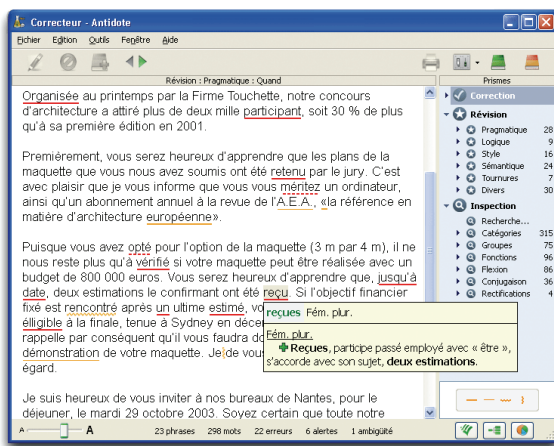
Correcteur - Antidote

Fichier Édition Outils Fenêtre Aide

Révision : Pragmatique : Quand

Prismes

Organisée au printemps par la Firme Touchette, notre concours d'architecture a attiré plus de deux mille participant, soit 30 % de plus qu'à sa première édition en 2001.

Premièrement, vous serez heureux d'apprendre que les plans de la maquette que vous nous avez soumis ont été retenu par le jury. C'est avec plaisir que je vous informe que vous nous méritez un ordinateur, ainsi qu'un abonnement annuel à la revue de l'A.E.A., «la référence en matière d'architecture européenne».

Puisque vous avez opté pour l'option de la maquette (3 m par 4 m), il ne nous reste plus qu'à vérifié si votre maquette peut être réalisée avec un budget de 800 000 euros. Vous serez heureux d'apprendre que, jusqu'à date, deux estimations le confirmant ont été reçu. Si l'objectif financier fixé est rencontré après un ultime estimé, vo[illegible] élligible à la finale, tenue à Sydney en déce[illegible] rappelle par conséquent qu'il vous faudra do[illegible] démonstration de votre maquette. Je de vous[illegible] égard.

Je suis heureux de vous inviter à nos bureaux de Nantes, pour le déjeuner, le mardi 29 octobre 2003. Soyez certaine que toute notre

reçues Fém. plur.

Fém. plur.

Reçues, participe passé employé avec « être », s'accorde avec son sujet, deux estimations.

Correction
Révision
Pragmatique 28
Logique 9
Style 16
Sémantique 24
Tournures 7
Divers 30
Inspection
Recherche...
Catégories 315
Groupes 75
Fonctions 96
Flexion 86
Conjugaison 36
Rectifications 4

A A 23 phrases 298 mots 22 erreurs 6 alertes 1 ambiguïté